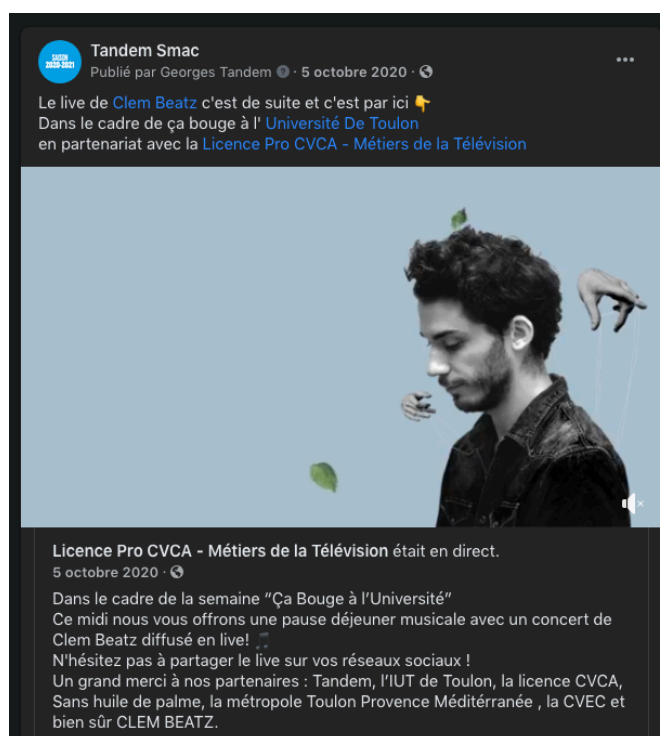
SAISON 2020-2021

Tandem Smac
Publié par Georges Tandem · 5 octobre 2020 ·

Le live de Clem Beatz c'est de suite et c'est par ici 👇
Dans le cadre de ça bouge à l' Université De Toulon
en partenariat avec la Licence Pro CVCA - Métiers de la Télévision

Licence Pro CVCA - Métiers de la Télévision était en direct.
5 octobre 2020 ·

Dans le cadre de la semaine "Ça Bouge à l'Université"
Ce midi nous vous offrons une pause déjeuner musicale avec un concert de Clem Beatz diffusé en live! 🎵
N'hésitez pas à partager le live sur vos réseaux sociaux !
Un grand merci à nos partenaires : Tandem, l'IUT de Toulon, la licence CVCA, Sans huile de palme, la métropole Toulon Provence Méditérranée , la CVEC et bien sûr CLEM BEATZ.